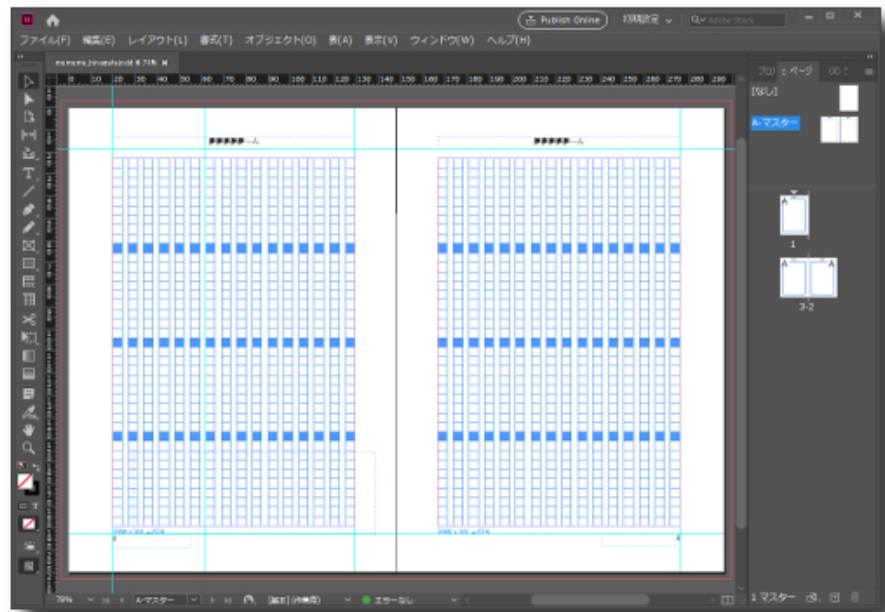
Publish Online
初期設定
Adobe Stock

ファイル(F) 編集(E) レイアウト(L) 書式(T) オブジェクト(O) 表(A) 表示(V) ウィンドウ(W) ヘルプ(H)

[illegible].indd @ 74%

0 10 20 30 40 50 60 70 80 90 100 110 120 130 140 150 160 170 180 190 200 210 220 230 240 250 260 270 280 290

プロ ページ

[なし]
A-マスター

1
2-3

1 マスター

74%
A-マスター
[基本] (作業用)
エラーなし